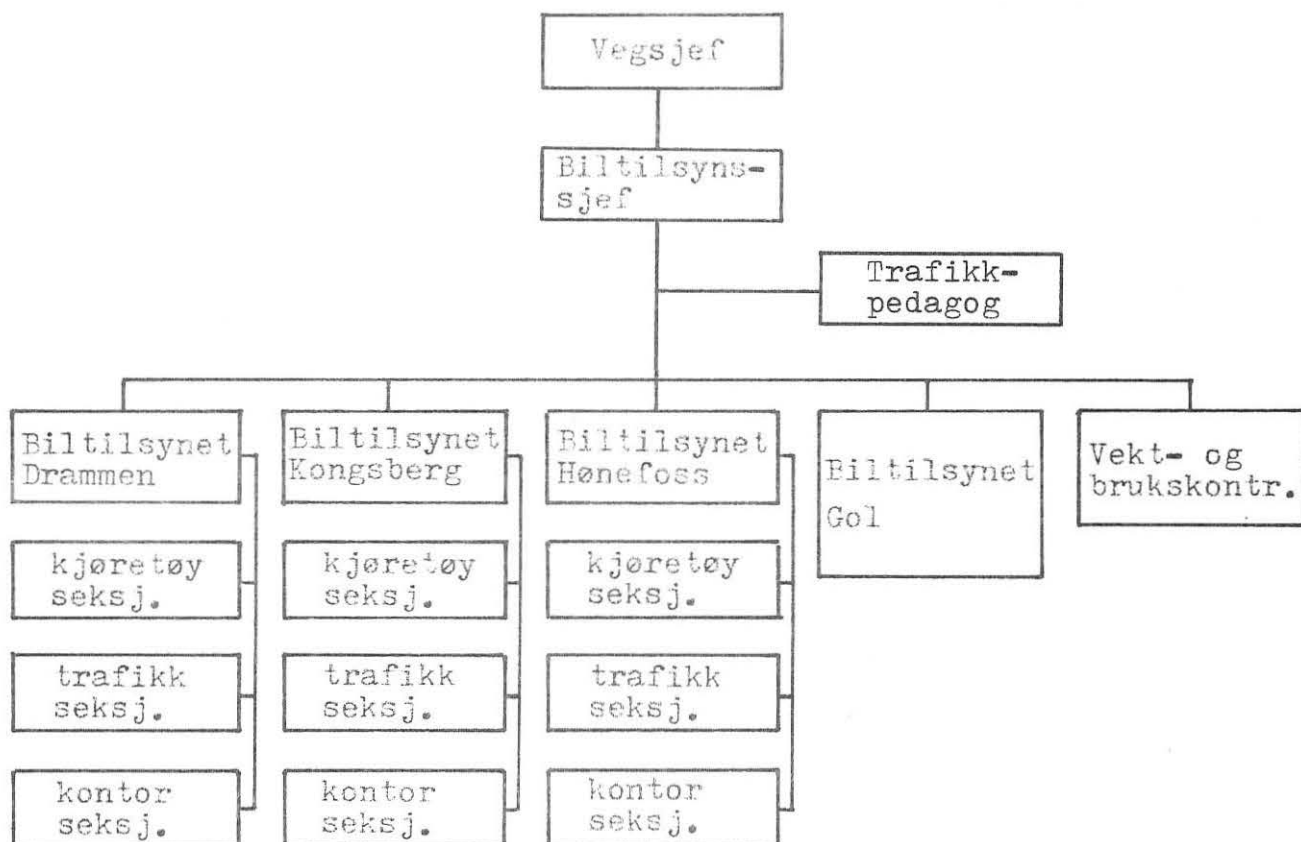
Vegsjef

Biltilsynssjef

Trafikkpedagog

Biltilsynet Drammen

kjøretøy seksj.

trafikk seksj.

kontor seksj.

Biltilsynet Kongsberg

kjøretøy seksj.

trafikk seksj.

kontor seksj.

Biltilsynet Hønefoss

kjøretøy seksj.

trafikk seksj.

kontor seksj.

Biltilsynet Gol

Vekt- og brukskontr.